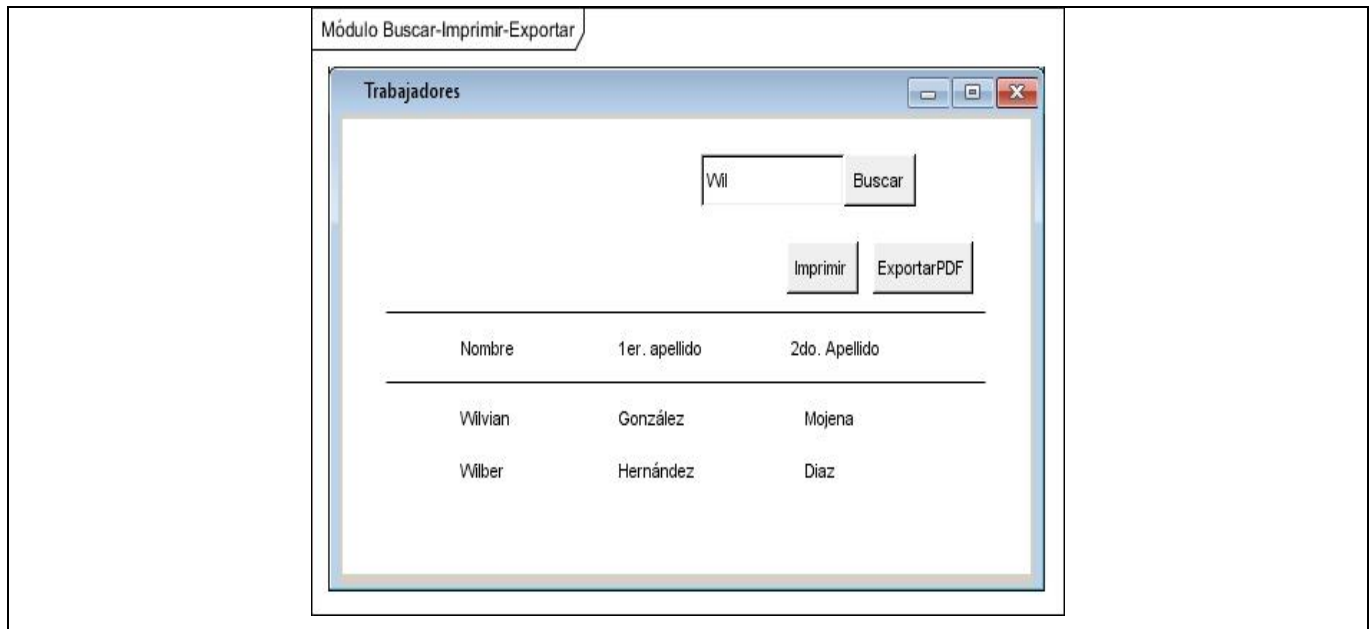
Módulo Buscar-Imprimir-Exportar

Trabajadores

Wil

Buscar

Imprimir

ExportarPDF

| Nombre | 1er. apellido | 2do. Apellido |
|---|---|---|
| Wilvian | González | Mojena |
| Wilber | Hernández | Diaz |